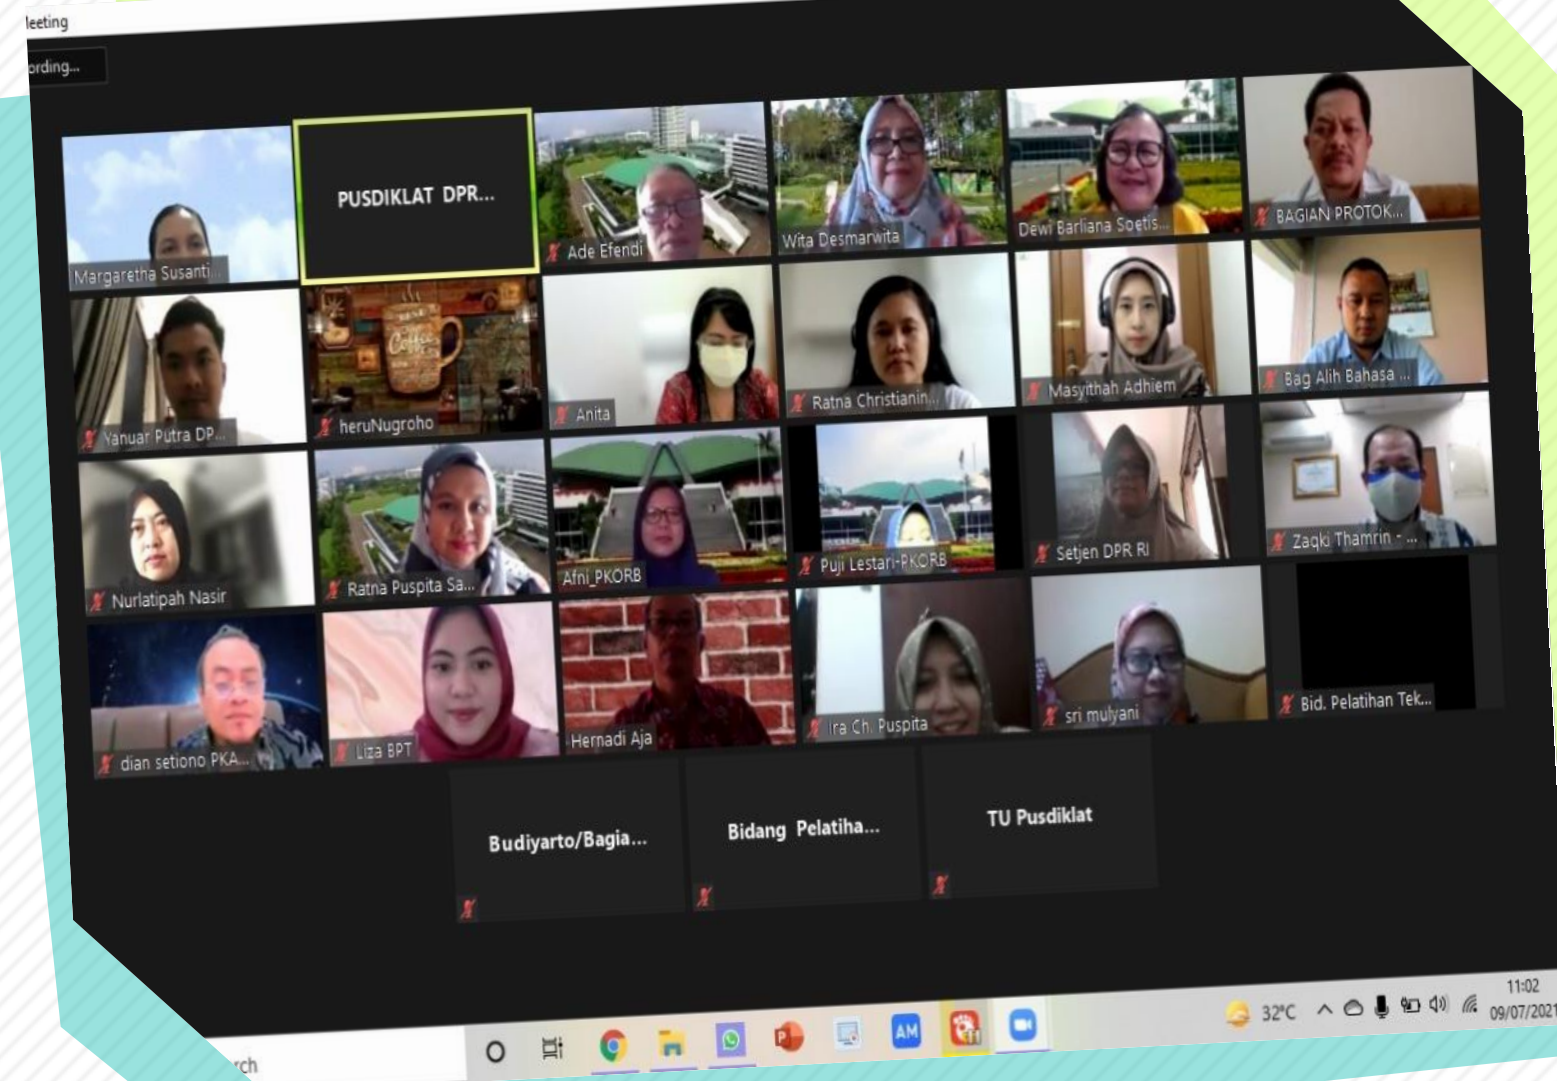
leeting

ording...

Margaretha Susanti

PUSDIKLAT DPR...

Ade Efendi

Wita Desmarwita

Dewi Barliana Soetis...

BAGIAN PROTOK...

Yanuar Putra DP...

heruNugroho

Anita

Ratna Christianin...

Masyithah Adhiem

Bag Alih Bahasa ...

Nurlatipah Nasir

Ratna Puspita Sa...

Afni_PKORB

Puji Lestari-PKORB

Setjen DPR RI

Zaqki Thamrin - ...

dian setiono PKA...

Liza BPT

Hernadi Aja

ira Ch. Puspita

sri mulyani

Bid. Pelatihan Tek...

Budiyarto/Bagia...

Bidang Pelatiha...

TU Pusdiklat

rch

32°C

11:02
09/07/2021